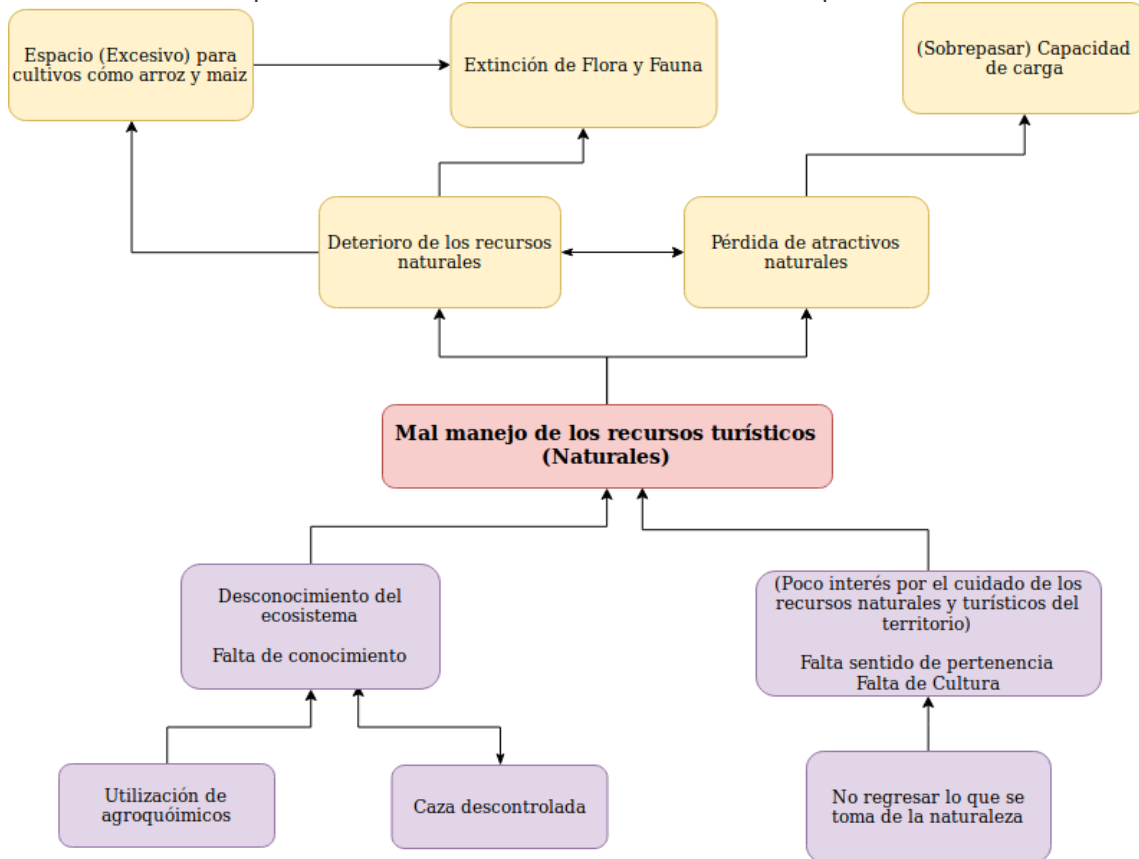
Espacio (Excesivo) para cultivos cómo arroz y maiz

Extinción de Flora y Fauna

(Sobrepasar) Capacidad de carga

Deterioro de los recursos naturales

Pérdida de atractivos naturales

**Mal manejo de los recursos turísticos (Naturales)**

Desconocimiento del ecosistema

Falta de conocimiento

(Poco interés por el cuidado de los recursos naturales y turísticos del territorio)

Falta sentido de pertenencia
Falta de Cultura

Utilización de agroquóimicos

Caza descontrolada

No regresar lo que se toma de la naturaleza